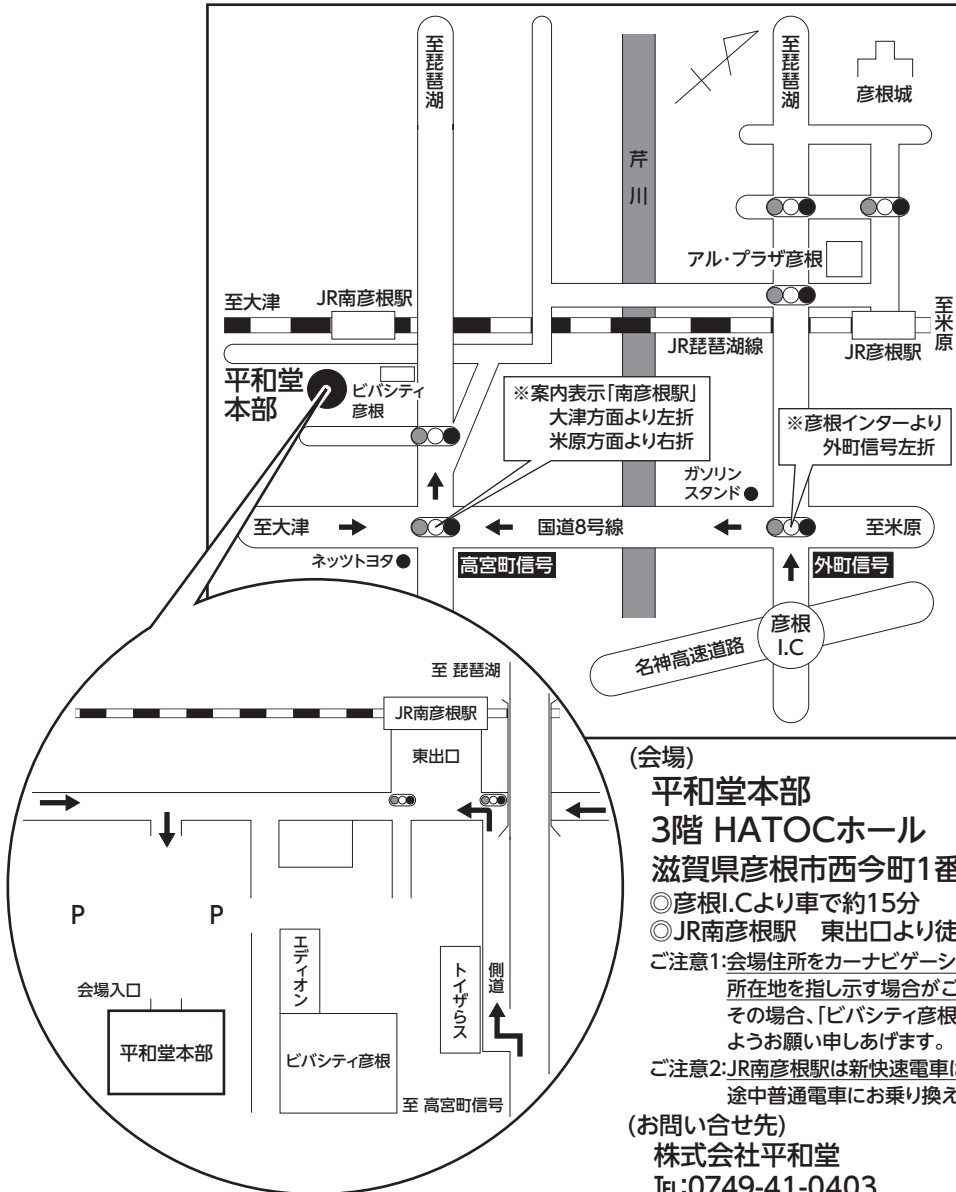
至琵琶湖

芹川

至琵琶湖

彦根城

アル・プラザ彦根

至大津 JR南彦根駅

至米原

JR琵琶湖線

JR彦根駅

平和堂本部

ビバシティ彦根

※案内表示「南彦根駅」大津方面より左折 米原方面より右折

※彦根インターより 外町信号左折

ガソリンスタンド

至大津

国道8号線

至米原

ネッツトヨタ

高宮町信号

外町信号

彦根 I.C

名神高速道路

至 琵琶湖

JR南彦根駅

東出口

P

P

エディオン

トイザらス

側道

会場入口

平和堂本部

ビバシティ彦根

至 高宮町信号

(会場)
平和堂本部
3階 HATOCホール
滋賀県彦根市西今町1番
◎彦根I.Cより車で約15分
◎JR南彦根駅 東出口より徒
ご注意1:会場住所をカーナビゲーシ
所在地を指し示す場合がご
その場合、「ビバシティ彦根
ようお願い申しあげます。
ご注意2:JR南彦根駅は新快速電車に
途中普通電車にお乗り換え

(お問い合せ先)
株式会社平和堂
TEL:0749-41-0403